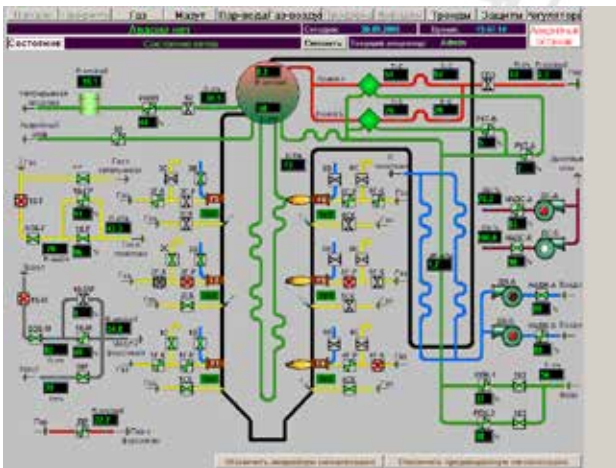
Газ | Мазут | Пар-вода | Газ-воздух | Тренды | Защиты | Регуляторы

Авария нет | Сегодня: 26.05.2005 | Время: 15:47:18

Состояние | Состояние котла | Сбросить | Текущий оператор: Admin

Аварийное питание

Питательная вода

Газ

Мазут

Пар

Дымовые газы

Воздух

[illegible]

Отключить аварийную сигнализацию | Включить предупредительную сигнализацию